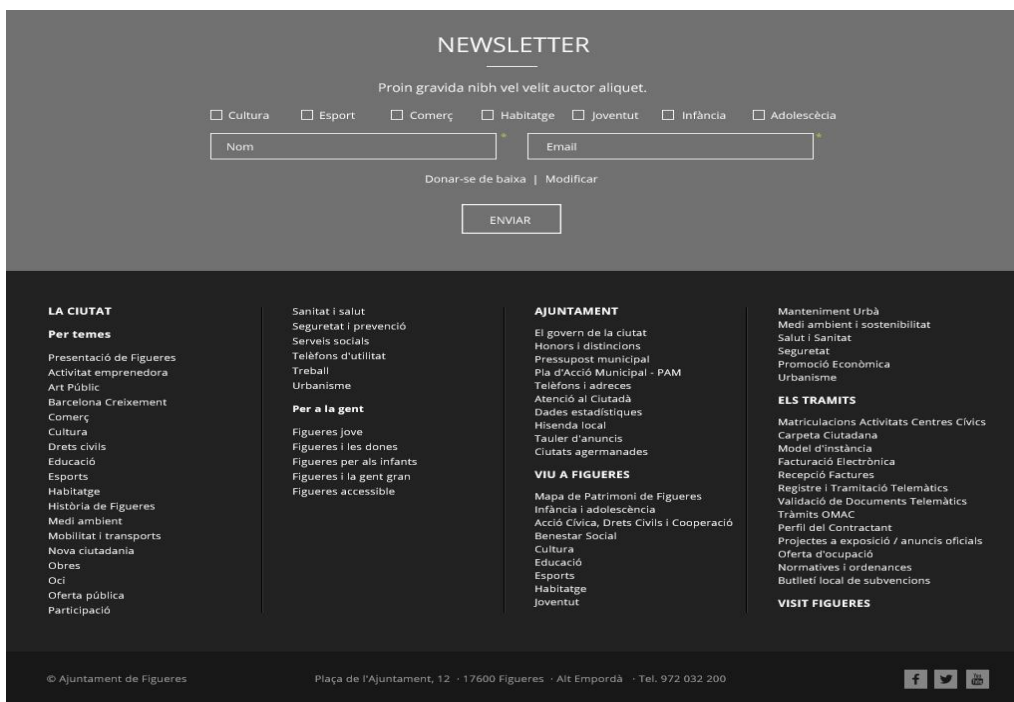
NEWSLETTER

Proin gravida nibh vel velit auctor aliquet.

☐ Cultura ☐ Esport ☐ Comerç ☐ Habitatge ☐ Joventut ☐ Infància ☐ Adolescècia

Nom *
Email *

Donar-se de baixa | Modificar

ENVIAR

LA CIUTAT

Per temes

Presentació de Figueres
Activitat emprenedora
Art Públic
Barcelona Creixement
Comerç
Cultura
Drets civils
Educació
Esports
Habitatge
Història de Figueres
Medi ambient
Mobilitat i transports
Nova ciutadania
Obres
Oci
Oferta pública
Participació

Sanitat i salut
Seguretat i prevenció
Serveis socials
Telèfons d'utilitat
Treball
Urbanisme

Per a la gent

Figueres jove
Figueres i les dones
Figueres per als infants
Figueres i la gent gran
Figueres accessible

AJUNTAMENT

El govern de la ciutat
Honors i distincions
Pressupost municipal
Pla d'Acció Municipal - PAM
Telèfons i adreces
Atenció al Ciutadà
Dades estadístiques
Hisenda local
Tauler d'anuncis
Ciutats agermanades

VIU A FIGUERES

Mapa de Patrimoni de Figueres
Infància i adolescència
Acció Cívica, Drets Civils i Cooperació
Benestar Social
Cultura
Educació
Esports
Habitatge
Joventut

Manteniment Urbà
Medi ambient i sostenibilitat
Salut i Sanitat
Seguretat
Promoció Econòmica
Urbanisme

ELS TRAMITS

Matriculacions Activitats Centres Cívics
Carpeta Ciutadana
Model d'instància
Facturació Electrònica
Recepció Factures
Registre i Tramitació Telemàtics
Validació de Documents Telemàtics
Tràmits OMAC
Perfil del Contractant
Projectes a exposició / anuncis oficials
Oferta d'ocupació
Normatives i ordenances
Butlletí local de subvencions

VISIT FIGUERES

© Ajuntament de Figueres

Plaça de l'Ajuntament, 12 · 17600 Figueres · Alt Empordà · Tel. 972 032 200